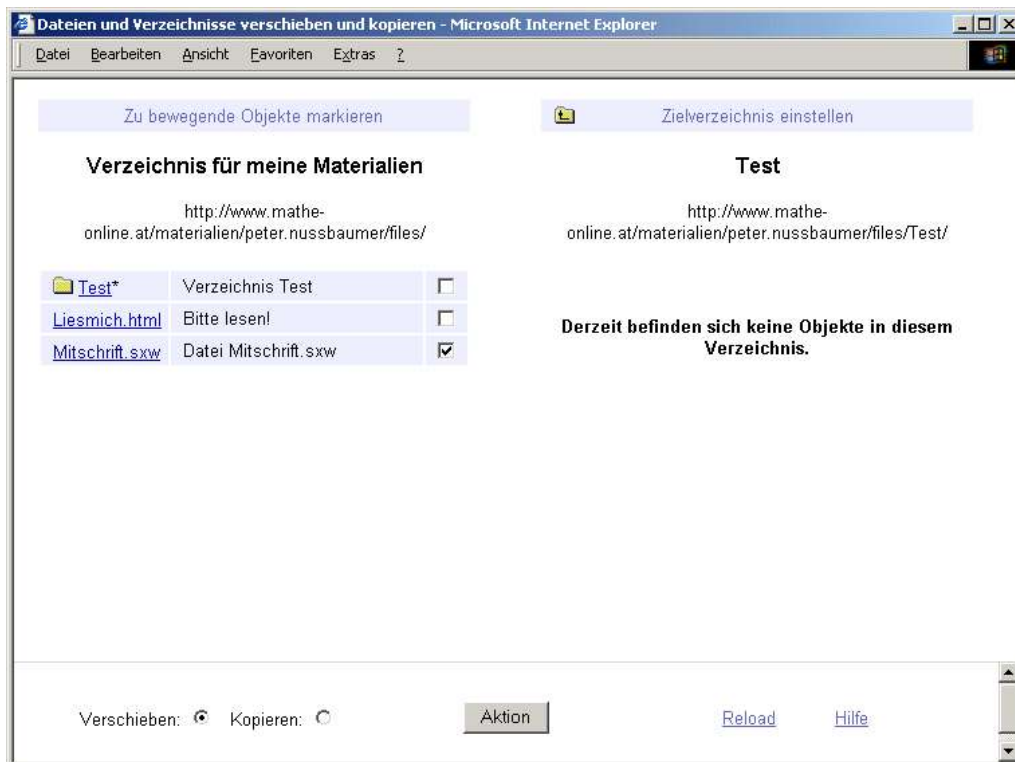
Dateien und Verzeichnisse verschieben und kopieren - Microsoft Internet Explorer

Datei Bearbeiten Ansicht Favoriten Extras ?

Zu bewegende Objekte markieren

Verzeichnis für meine Materialien

http://www.mathe-online.at/materialien/peter.nussbaumer/files/

| | | |
|---|---|---|
| Test* | Verzeichnis Test | ☐ |
| Liesmich.html | Bitte lesen! | ☐ |
| Mitschrift.sxw | Datei Mitschrift.sxw | ☑ |

Zielverzeichnis einstellen

Test

http://www.mathe-online.at/materialien/peter.nussbaumer/files/Test/

Derzeit befinden sich keine Objekte in diesem Verzeichnis.

Verschieben: Kopieren: Aktion Reload Hilfe